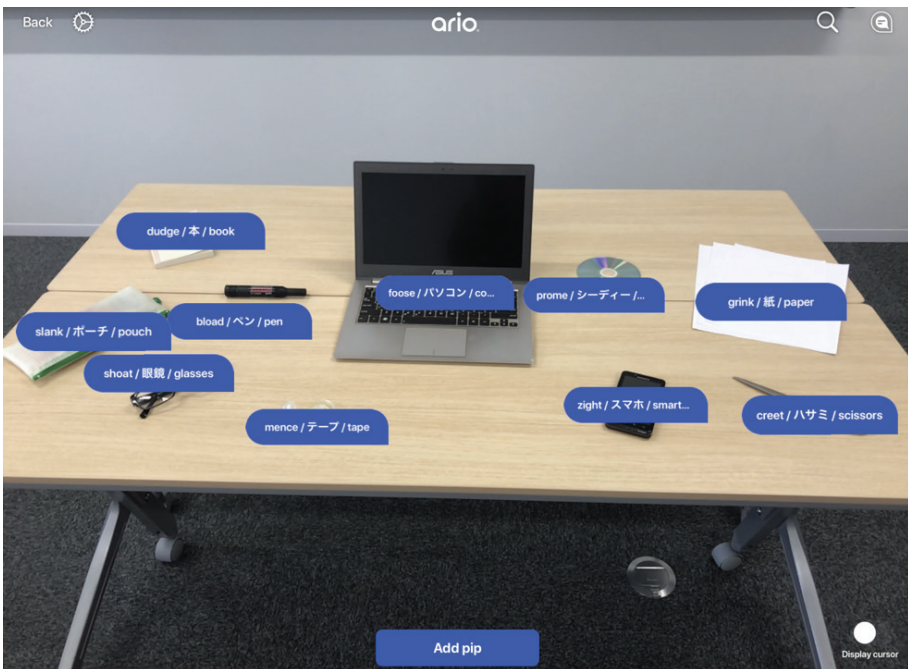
Back
ario

dudge / 本 / book

foose / パソコン / co...

prome / シーディー / ...

grink / 紙 / paper

bload / ペン / pen

slank / ポーチ / pouch

shoat / 眼鏡 / glasses

zight / スマホ / smart...

creet / ハサミ / scissors

mence / テープ / tape

ASUS

Add pip

Display cursor